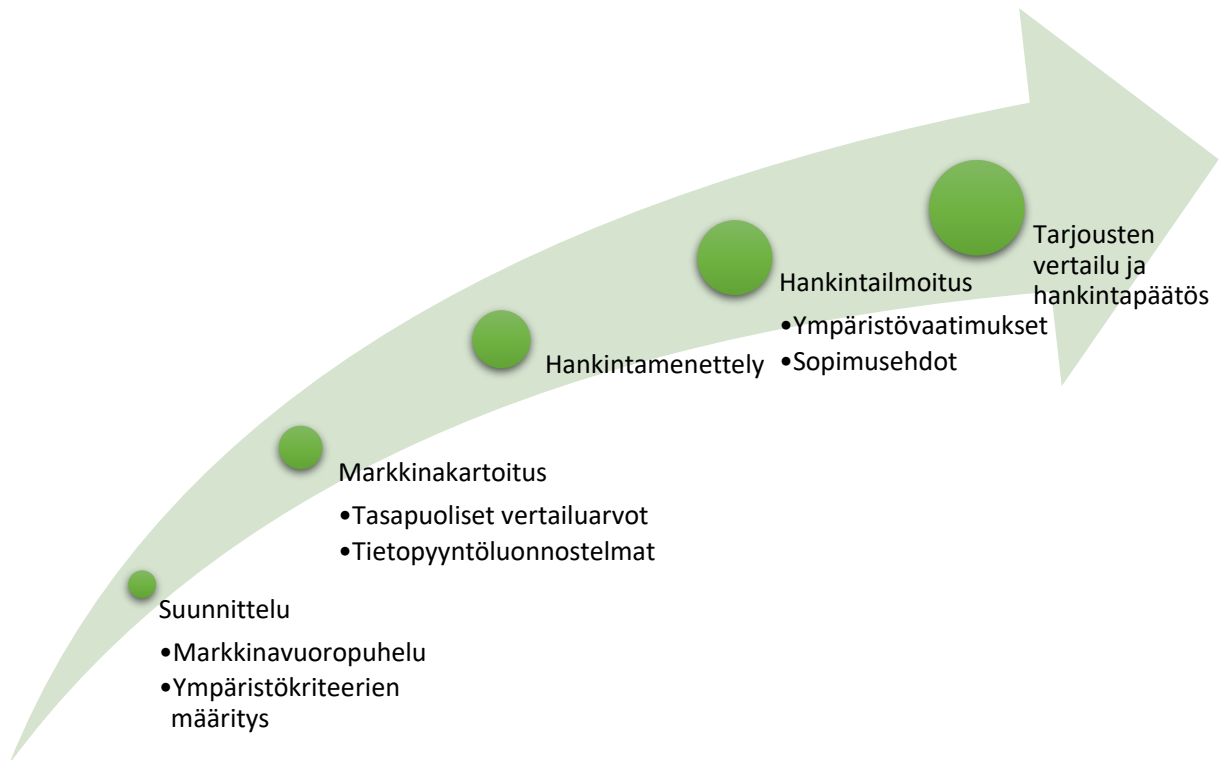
Suunnittelu

•Markkinavuoropuhelu
•Ympäristökriteerien määritys

Markkinakartoitus

•Tasapuoliset vertailuarvot
•Tietopyyntöluonnostelmat

Hankintamenettely

Hankintailmoitus

•Ympäristövaatimukset
•Sopimusehdot

Tarjousten vertailu ja hankintapäätös